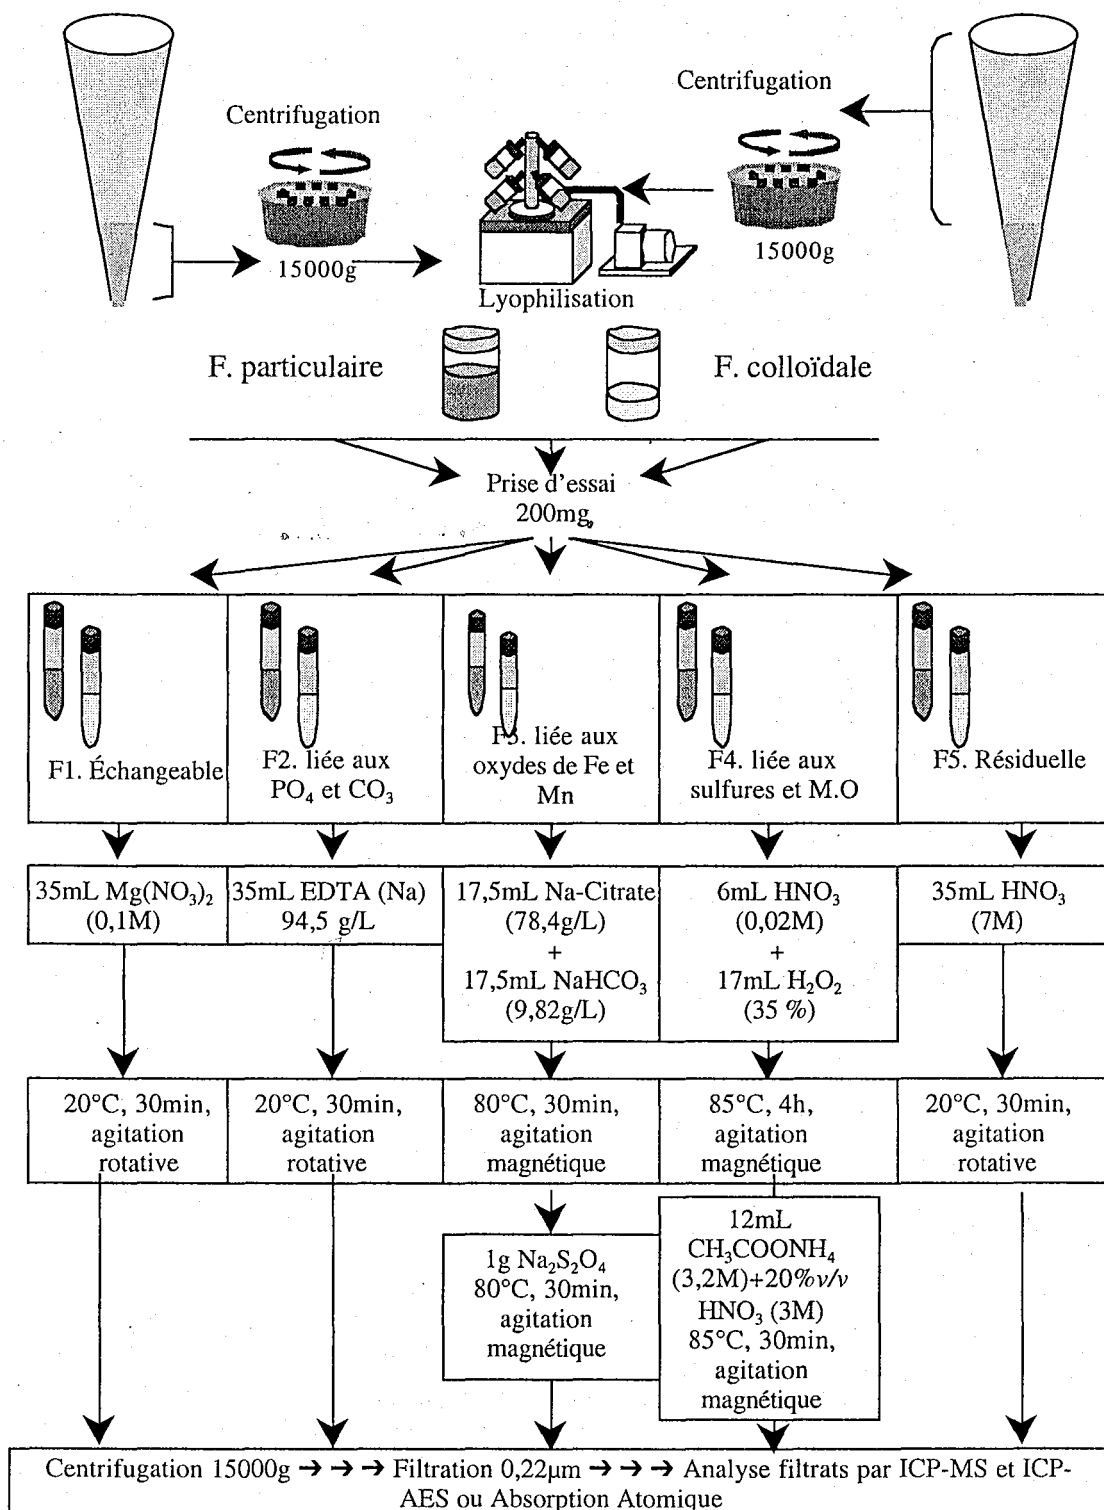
Centrifugation

15000g

Lyophilisation

Centrifugation

15000g

F. particulaire

F. colloïdale

Prise d'essai 200mg

F1. Échangeable

F2. liée aux $PO_4$ et $CO_3$

F3. liée aux oxydes de Fe et Mn

F4. liée aux sulfures et M.O

F5. Résiduelle

35mL $Mg(NO_3)_2$ (0,1M)

35mL EDTA (Na) 94,5 g/L

17,5mL Na-Citrate (78,4g/L) + 17,5mL $NaHCO_3$ (9,82g/L)

6mL $HNO_3$ (0,02M) + 17mL $H_2O_2$ (35 %)

35mL $HNO_3$ (7M)

20°C, 30min, agitation rotative

20°C, 30min, agitation rotative

80°C, 30min, agitation magnétique

85°C, 4h, agitation magnétique

20°C, 30min, agitation rotative

1g $Na_2S_2O_4$ 80°C, 30min, agitation magnétique

12mL $CH_3COONH_4$ (3,2M)+20%v/v $HNO_3$ (3M) 85°C, 30min, agitation magnétique

Centrifugation 15000g → → → Filtration 0,22µm → → → Analyse filtrats par ICP-MS et ICP-AES ou Absorption Atomique